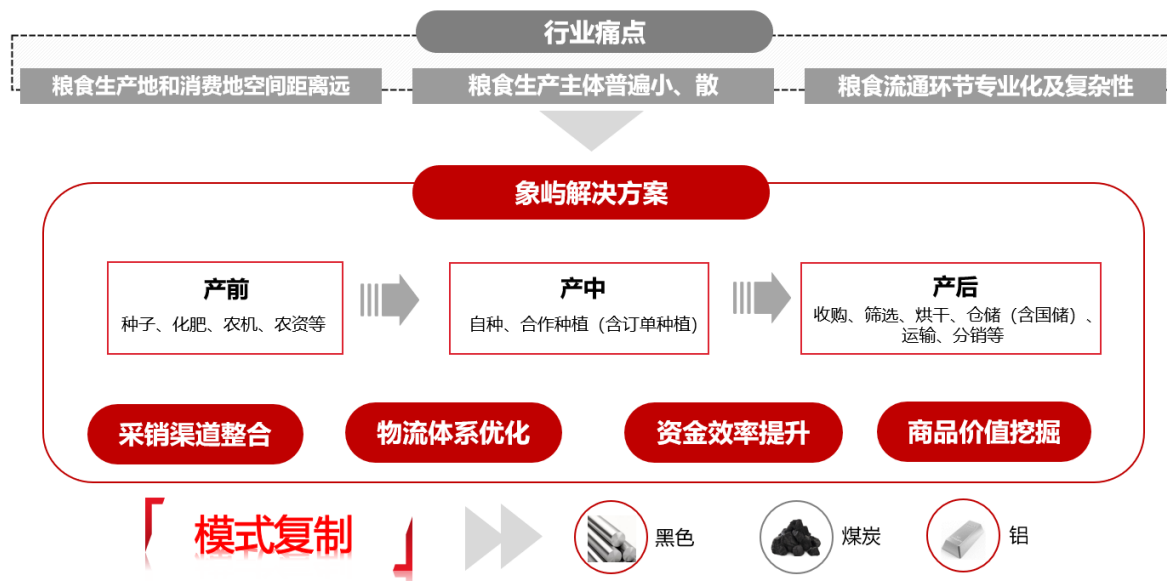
行业痛点

粮食生产地和消费地空间距离远

粮食生产主体普遍小、散

粮食流通环节专业化及复杂性

象屿解决方案

产前
种子、化肥、农机、农资等

产中
自种、合作种植（含订单种植）

产后
收购、筛选、烘干、仓储（含国储）、运输、分销等

采销渠道整合

物流体系优化

资金效率提升

商品价值挖掘

「模式复制」

黑色

煤炭

铝